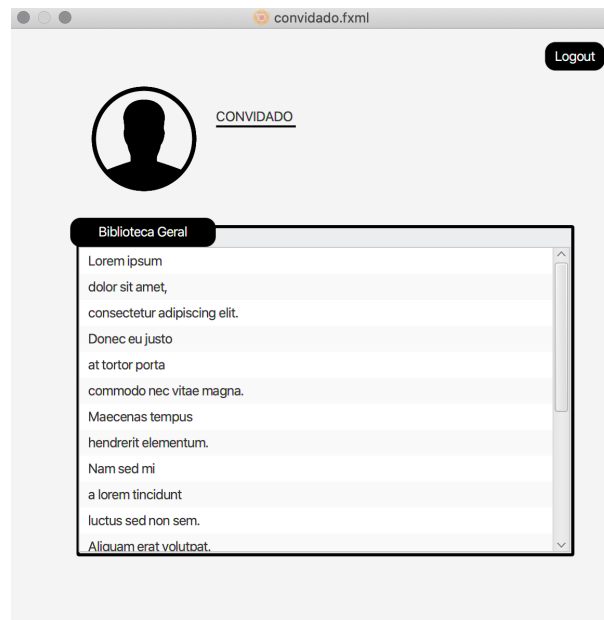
convidado.fxml

Logout

CONVIDADO

Biblioteca Geral

Lorem ipsum
dolor sit amet,
consectetur adipiscing elit.
Donec eu justo
at tortor porta
commodo nec vitae magna.
Maecenas tempus
hendrerit elementum.
Nam sed mi
a lorem tincidunt
luctus sed non sem.
Aliquam erat volutpat.